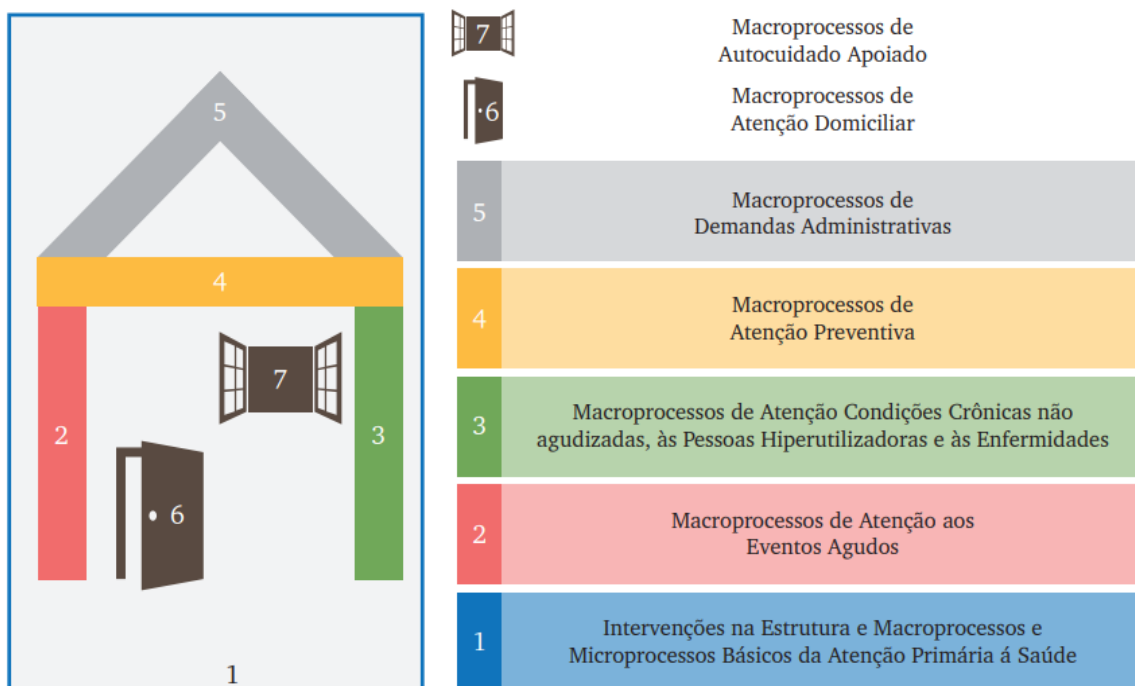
5

4

7

2

3

6

1

7 Macroprocessos de Autocuidado Apoiado

6 Macroprocessos de Atenção Domiciliar

5 Macroprocessos de Demandas Administrativas

4 Macroprocessos de Atenção Preventiva

3 Macroprocessos de Atenção Condições Crônicas não agudizadas, às Pessoas Hiperutilizadoras e às Enfermidades

2 Macroprocessos de Atenção aos Eventos Agudos

1 Intervenções na Estrutura e Macroprocessos e Microprocessos Básicos da Atenção Primária á Saúde